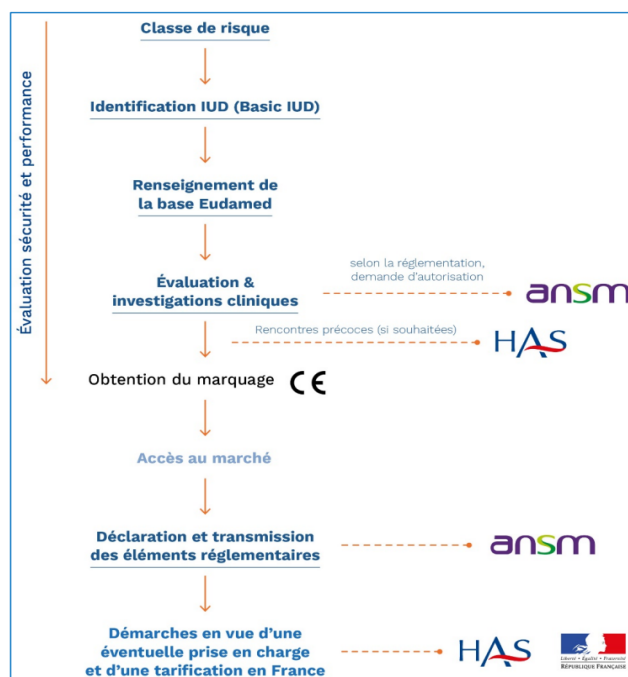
Évaluation sécurité et performance

Classe de risque

Identification IUD (Basic IUD)

Renseignement de la base Eudamed

Évaluation & investigations cliniques

selon la réglementation, demande d'autorisation

ansm

Rencontres précoces (si souhaitées)

HAS

Obtention du marquage CE

Accès au marché

Déclaration et transmission des éléments réglementaires

ansm

Démarches en vue d'une éventuelle prise en charge et d'une tarification en France

HAS

Liberté · Égalité · Fraternité
RÉPUBLIQUE FRANÇAISE